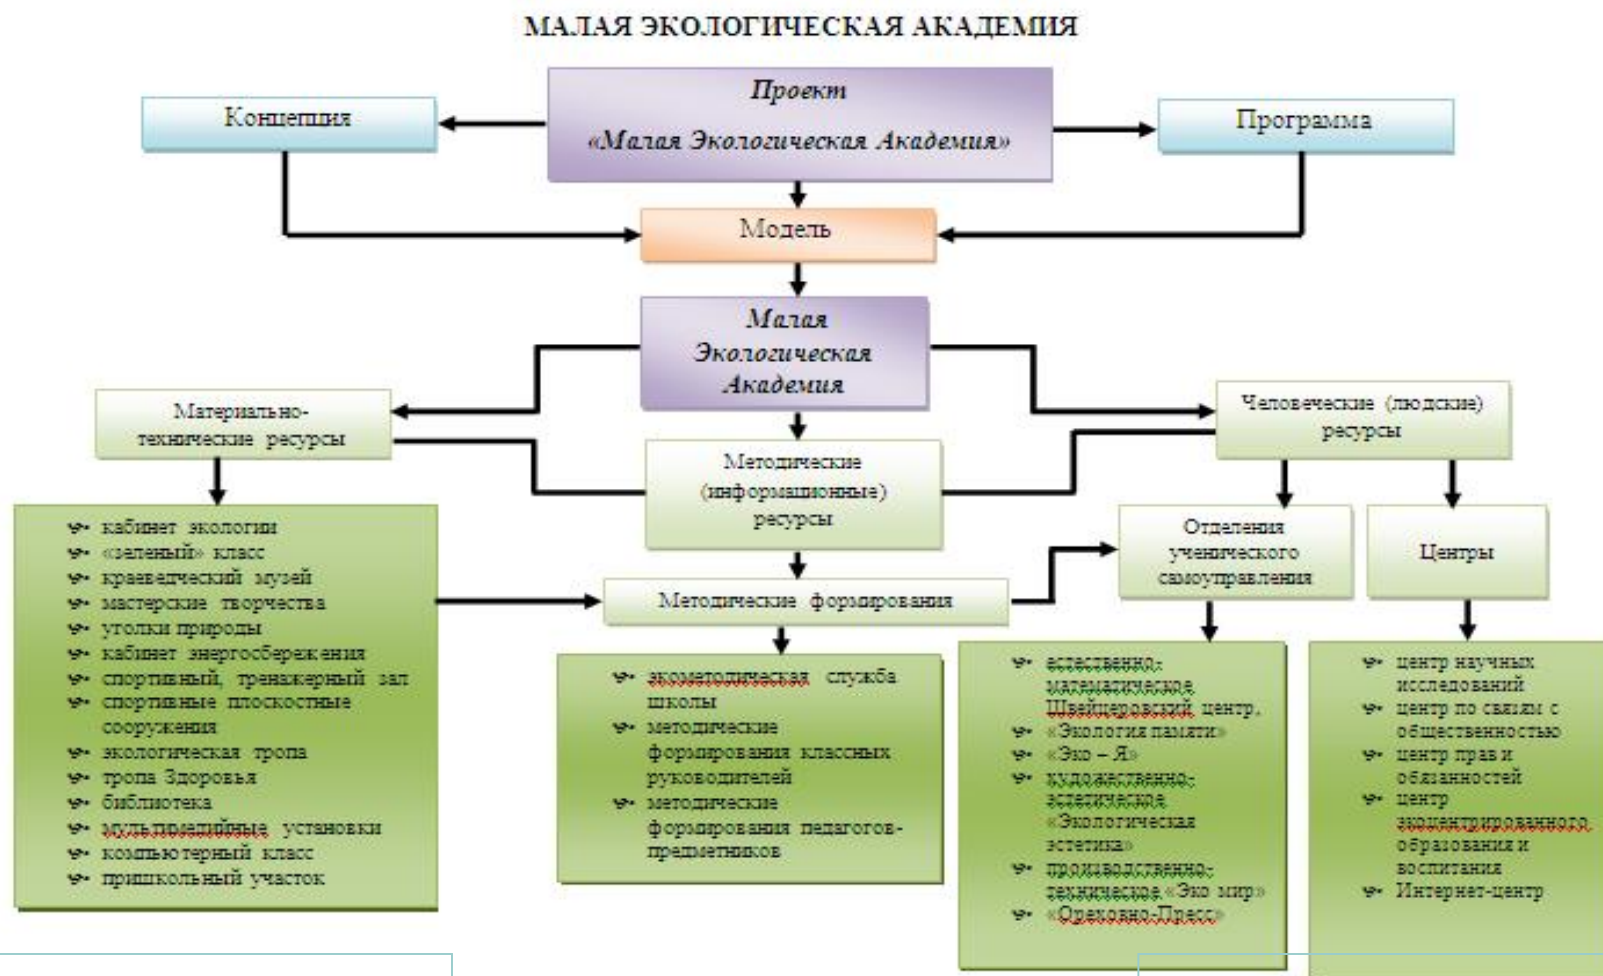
МАЛАЯ ЭКОЛОГИЧЕСКАЯ АКАДЕМИЯ

Проект
«Малая Экологическая Академия»

Концепция

Программа

Модель

Малая Экологическая Академия

Материально-технические ресурсы

Методические (информационные) ресурсы

Человеческие (людские) ресурсы

- кабинет экологии
- «зеленый» класс
- краеведческий музей
- мастерские творчества
- уголки природы
- кабинет энергосбережения
- спортивный, тренажерный зал
- спортивные плоскостные сооружения
- экологическая тропа
- тропа Здоровья
- библиотека
- мультимедийные установки
- компьютерный класс
- пришкольный участок

Методические формирования

- экометодическая служба школы
- методические формирования классных руководителей
- методические формирования педагогов-предметников

Отделения ученического самоуправления

Центры

- естественно-математическое Швейцеровский центр,
- «Экология памяти»
- «Эко – Я»
- художественно-эстетическое «Экологическая эстетика»
- производственно-техническое «Эко мир»
- «Ореховно-Пресс»

- центр научных исследований
- центр по связям с общественностью
- центр прав и обязанностей
- центр экоцентрированного образования и воспитания
- Интернет-центр